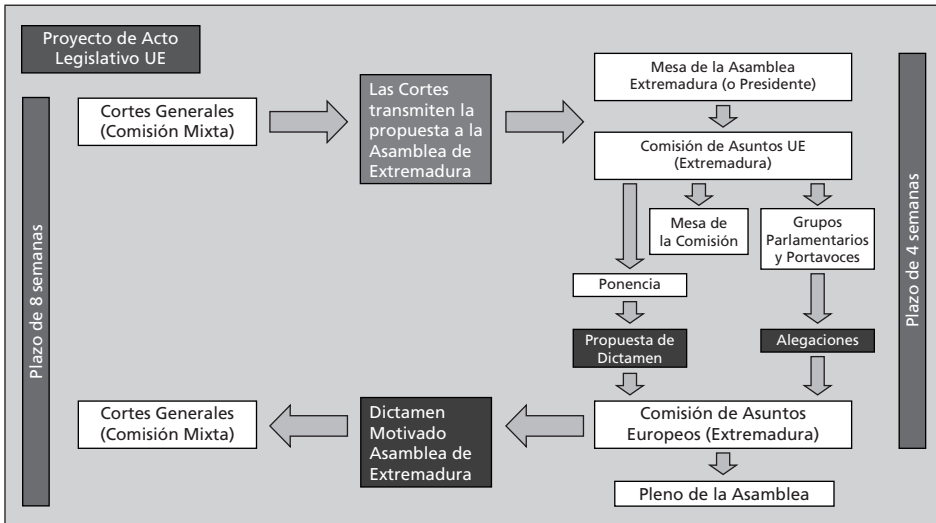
Proyecto de Acto Legislativo UE

Plazo de 8 semanas

Cortes Generales (Comisión Mixta)

Las Cortes transmiten la propuesta a la Asamblea de Extremadura

Mesa de la Asamblea Extremadura (o Presidente)

Comisión de Asuntos UE (Extremadura)

Mesa de la Comisión

Grupos Parlamentarios y Portavoces

Ponencia

Propuesta de Dictamen

Alegaciones

Plazo de 4 semanas

Cortes Generales (Comisión Mixta)

Dictamen Motivado Asamblea de Extremadura

Comisión de Asuntos Europeos (Extremadura)

Pleno de la Asamblea